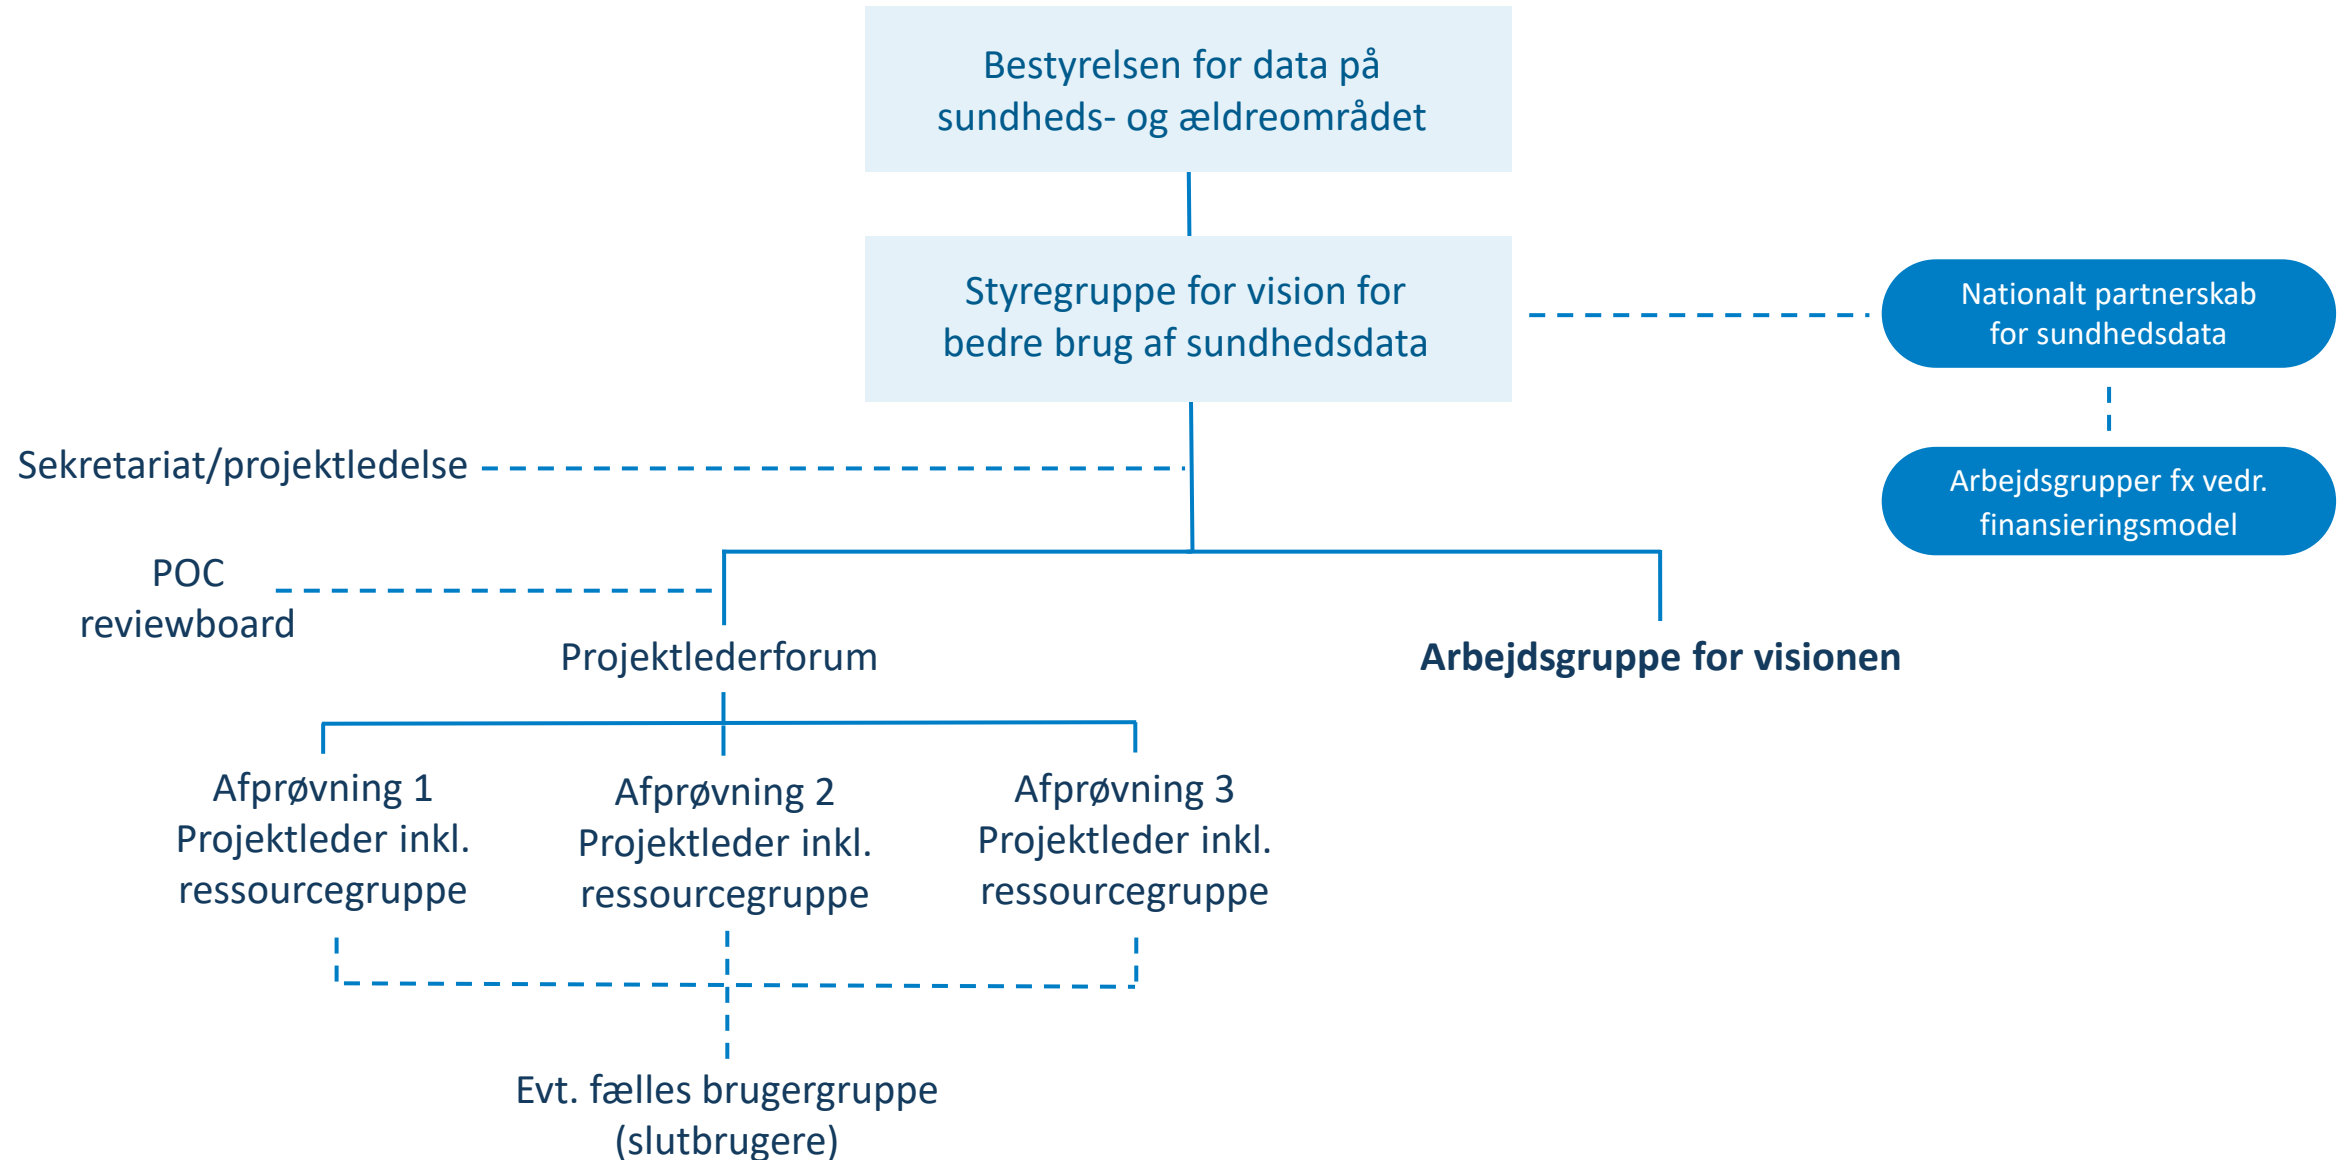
Bestyrelsen for data på sundheds- og ældreområdet

Styregruppe for vision for bedre brug af sundhedsdata

Nationalt partnerskab for sundhedsdata

Arbejdsgrupper fx vedr. finansieringsmodel

Sekretariat/projektledelse

POC reviewboard

Projektlederforum

Arbejdsgruppe for visionen

Afprøvning 1
Projektleder inkl. ressourcegruppe

Afprøvning 2
Projektleder inkl. ressourcegruppe

Afprøvning 3
Projektleder inkl. ressourcegruppe

Evt. fælles brugergruppe (slutbrugere)